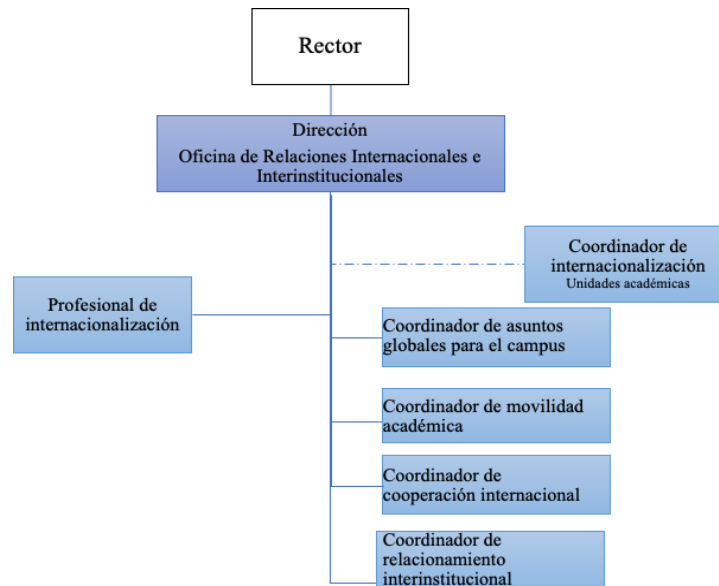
Rector

Dirección
Oficina de Relaciones Internacionales e Interinstitucionales

Coordinador de internacionalización
Unidades académicas

Profesional de internacionalización

Coordinador de asuntos globales para el campus

Coordinador de movilidad académica

Coordinador de cooperación internacional

Coordinador de relacionamiento interinstitucional